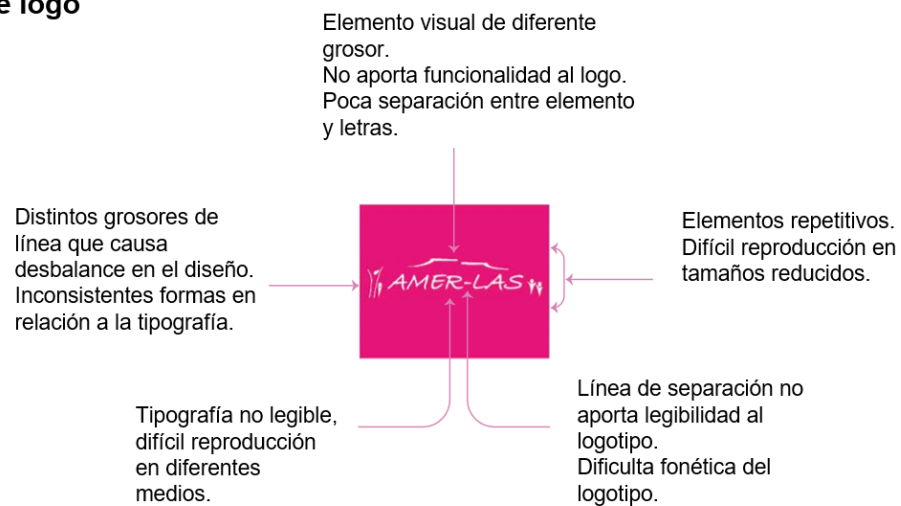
e logo

Elemento visual de diferente grosor.
No aporta funcionalidad al logo.
Poca separación entre elemento y letras.

Distintos grosores de línea que causa desbalance en el diseño.
Inconsistentes formas en relación a la tipografía.

AMER-LAS

Elementos repetitivos.
Difícil reproducción en tamaños reducidos.

Tipografía no legible, difícil reproducción en diferentes medios.

Línea de separación no aporta legibilidad al logotipo.
Dificulta fonética del logotipo.